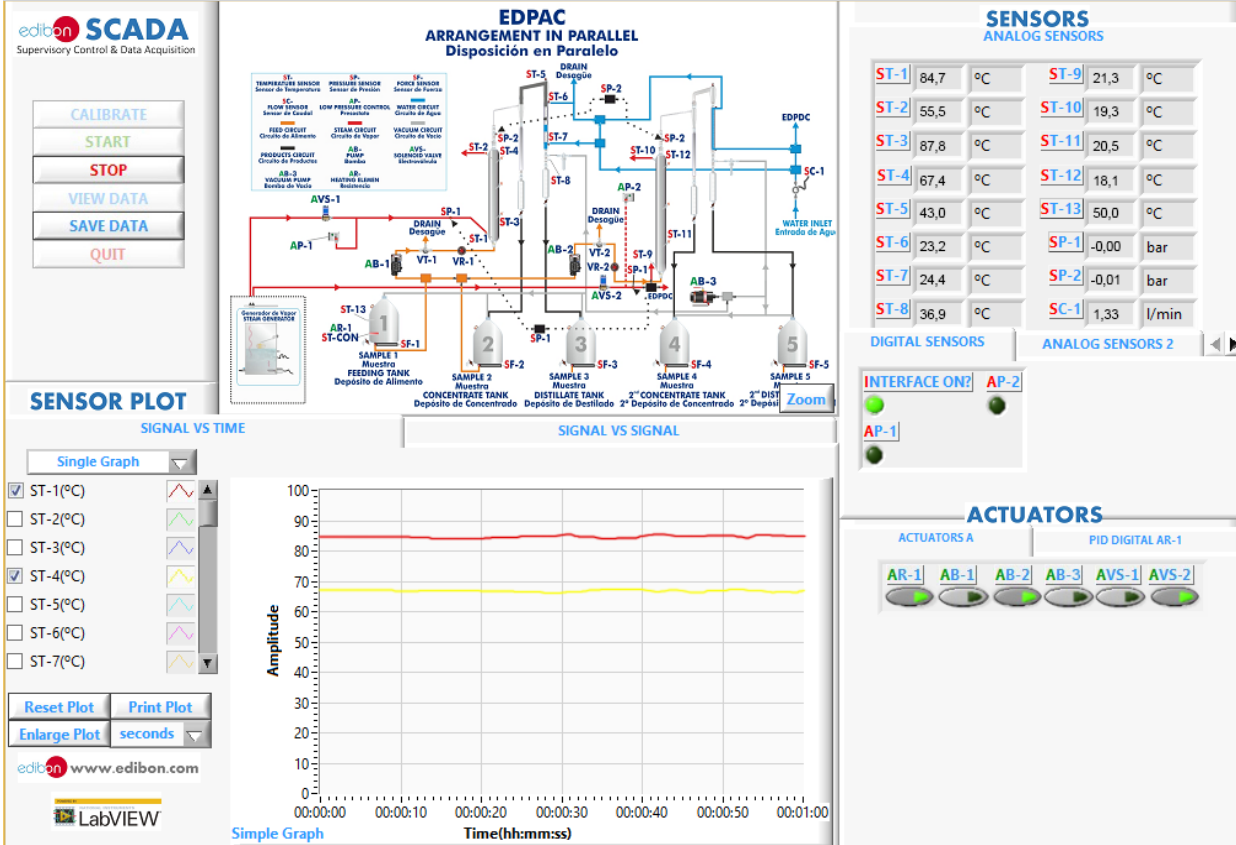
edibon SCADA
Supervisory Control & Data Acquisition

CALIBRATE
START
STOP
VIEW DATA
SAVE DATA
QUIT

EDPAC
ARRANGEMENT IN PARALLEL
Disposición en Paralelo

ST- TEMPERATURE SENSOR Sensor de Temperatura
SP- PRESSURE SENSOR Sensor de Presión
SF- FORCE SENSOR Sensor de Fuerza
SC- FLOW SENSOR Sensor de Caudal
LOW PRESSURE CONTROL Presostato
WATER CIRCUIT Circuito de Agua
FEED CIRCUIT Circuito de Alimento
STEAM CIRCUIT Circuito de Vapor
VACUUM CIRCUIT Circuito de Vacío
PRODUCTS CIRCUIT Circuito de Productos
AB- PUMP Bomba
AVS- SOLENOID VALVE Electroválvula
AB-3 VACUUM PUMP Bomba de Vacío
AR- HEATING ELEMEN Resistencia

ST-5 DRAIN Desagüe ST-6 SP-2 ST-7 SP-2 ST-2 ST-4 ST-10 ST-12 EDPDC SC-1 ST-8 AP-2 AVS-1 SP-1 DRAIN Desagüe DRAIN Desagüe AP-1 ST-1 ST-3 ST-11 WATER INLET Entrada de Agua AB-1 VT-1 VR-1 AB-2 VT-2 VR-2 ST-9 SP-1 AVS-2 EDPDC AB-3 ST-13 AR-1 ST-CON SF-1 SP-1 SF-2 SF-3 SF-4 SF-5
Generador de Vapor STEAM GENERATOR
1 SAMPLE 1 Muestra FEEDING TANK Depósito de Alimento
2 SAMPLE 2 Muestra CONCENTRATE TANK Depósito de Concentrado
3 SAMPLE 3 Muestra DISTILLATE TANK Depósito de Destilado
4 SAMPLE 4 Muestra 2nd CONCENTRATE TANK 2º Depósito de Concentrado
5 SAMPLE 5 M 2nd DIST 2º Depósi
Zoom

SENSORS
ANALOG SENSORS
| | | | | | |
|---|---|---|---|---|---|
| ST-1 | 84,7 | °C | ST-9 | 21,3 | °C |
| ST-2 | 55,5 | °C | ST-10 | 19,3 | °C |
| ST-3 | 87,8 | °C | ST-11 | 20,5 | °C |
| ST-4 | 67,4 | °C | ST-12 | 18,1 | °C |
| ST-5 | 43,0 | °C | ST-13 | 50,0 | °C |
| ST-6 | 23,2 | °C | SP-1 | -0,00 | bar |
| ST-7 | 24,4 | °C | SP-2 | -0,01 | bar |
| ST-8 | 36,9 | °C | SC-1 | 1,33 | l/min |

DIGITAL SENSORS
ANALOG SENSORS 2
INTERFACE ON? AP-2
AP-1

ACTUATORS
ACTUATORS A
PID DIGITAL AR-1
AR-1 AB-1 AB-2 AB-3 AVS-1 AVS-2

SENSOR PLOT
SIGNAL VS TIME
SIGNAL VS SIGNAL
Single Graph
ST-1(ºC)
ST-2(ºC)
ST-3(ºC)
ST-4(ºC)
ST-5(ºC)
ST-6(ºC)
ST-7(ºC)
Reset Plot
Print Plot
Enlarge Plot
seconds
edibon www.edibon.com
LabVIEW

Amplitude
100 90 80 70 60 50 40 30 20 10 0
00:00:00 00:00:10 00:00:20 00:00:30 00:00:40 00:00:50 00:01:00
Time(hh:mm:ss)
Simple Graph